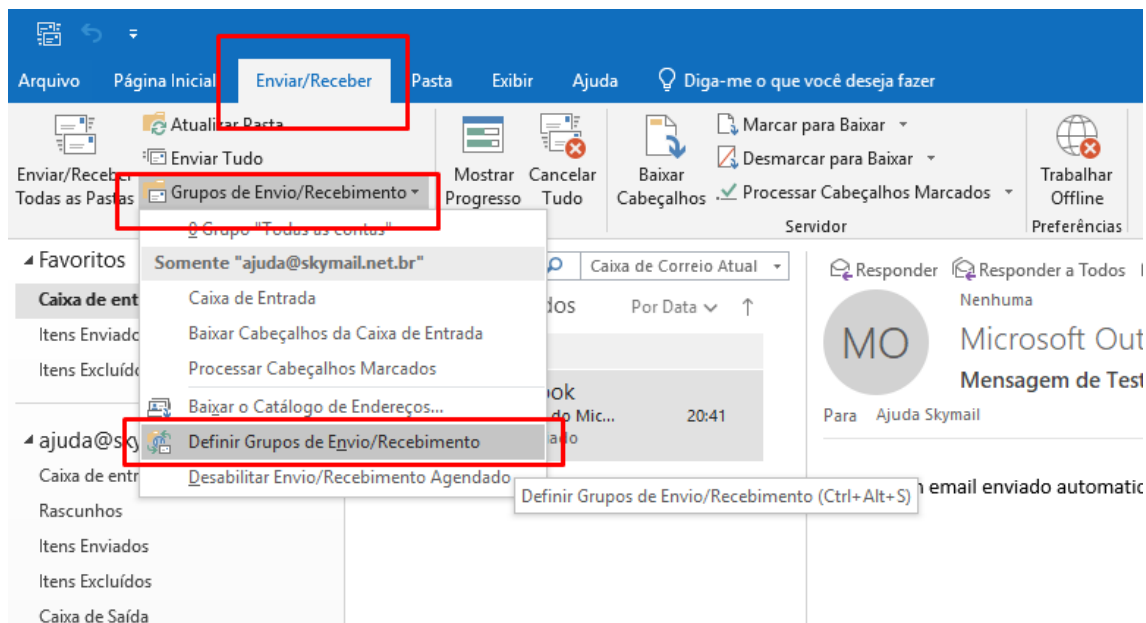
Arquivo Página Inicial Enviar/Receber Pasta Exibir Ajuda Diga-me o que você deseja fazer

Enviar/Receber Todas as Pastas
Atualizar Pasta
Enviar Tudo
Grupos de Envio/Recebimento
Mostrar Progresso
Cancelar Tudo
Baixar Cabeçalhos
Marcar para Baixar
Desmarcar para Baixar
Processar Cabeçalhos Marcados
Servidor
Trabalhar Offline
Preferências

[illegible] Grupo "Todas as contas"
Somente "ajuda@skymail.net.br"
Caixa de Entrada
Baixar Cabeçalhos da Caixa de Entrada
Processar Cabeçalhos Marcados
Baixar o Catálogo de Endereços...
Definir Grupos de Envio/Recebimento
Desabilitar Envio/Recebimento Agendado

Definir Grupos de Envio/Recebimento (Ctrl+Alt+S)

Favoritos
Caixa de ent
Itens Enviado
Itens Excluído

ajuda@sky
Caixa de entr
Rascunhos
Itens Enviados
Itens Excluídos
Caixa de Saída

Caixa de Correio Atual
dos
Por Data
ook
do Mic...
20:41
ado

Responder
Responder a Todos
Nenhuma
MO
Microsoft Out
Mensagem de Test
Para Ajuda Skymail
n email enviado automatic